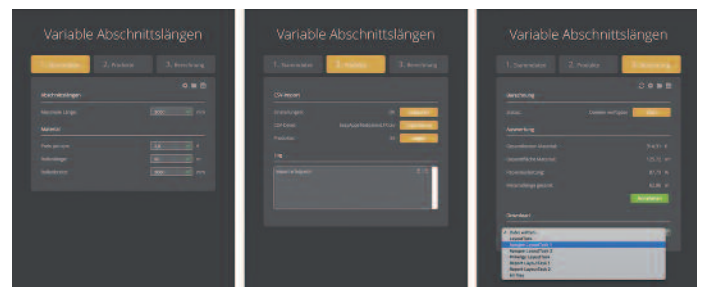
Variable Abschnittslängen

1. Stammdaten
2. Produkte
3. Berechnung

Abschnittslängen

Maximale Länge

Material

Variable Abschnittslängen

1. Stammdaten
2. Produkte
3. Berechnung

CSV-Import

Log

Variable Abschnittslängen

1. Stammdaten
2. Produkte
3. Berechnung

Berechnung

Auswertung

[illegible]